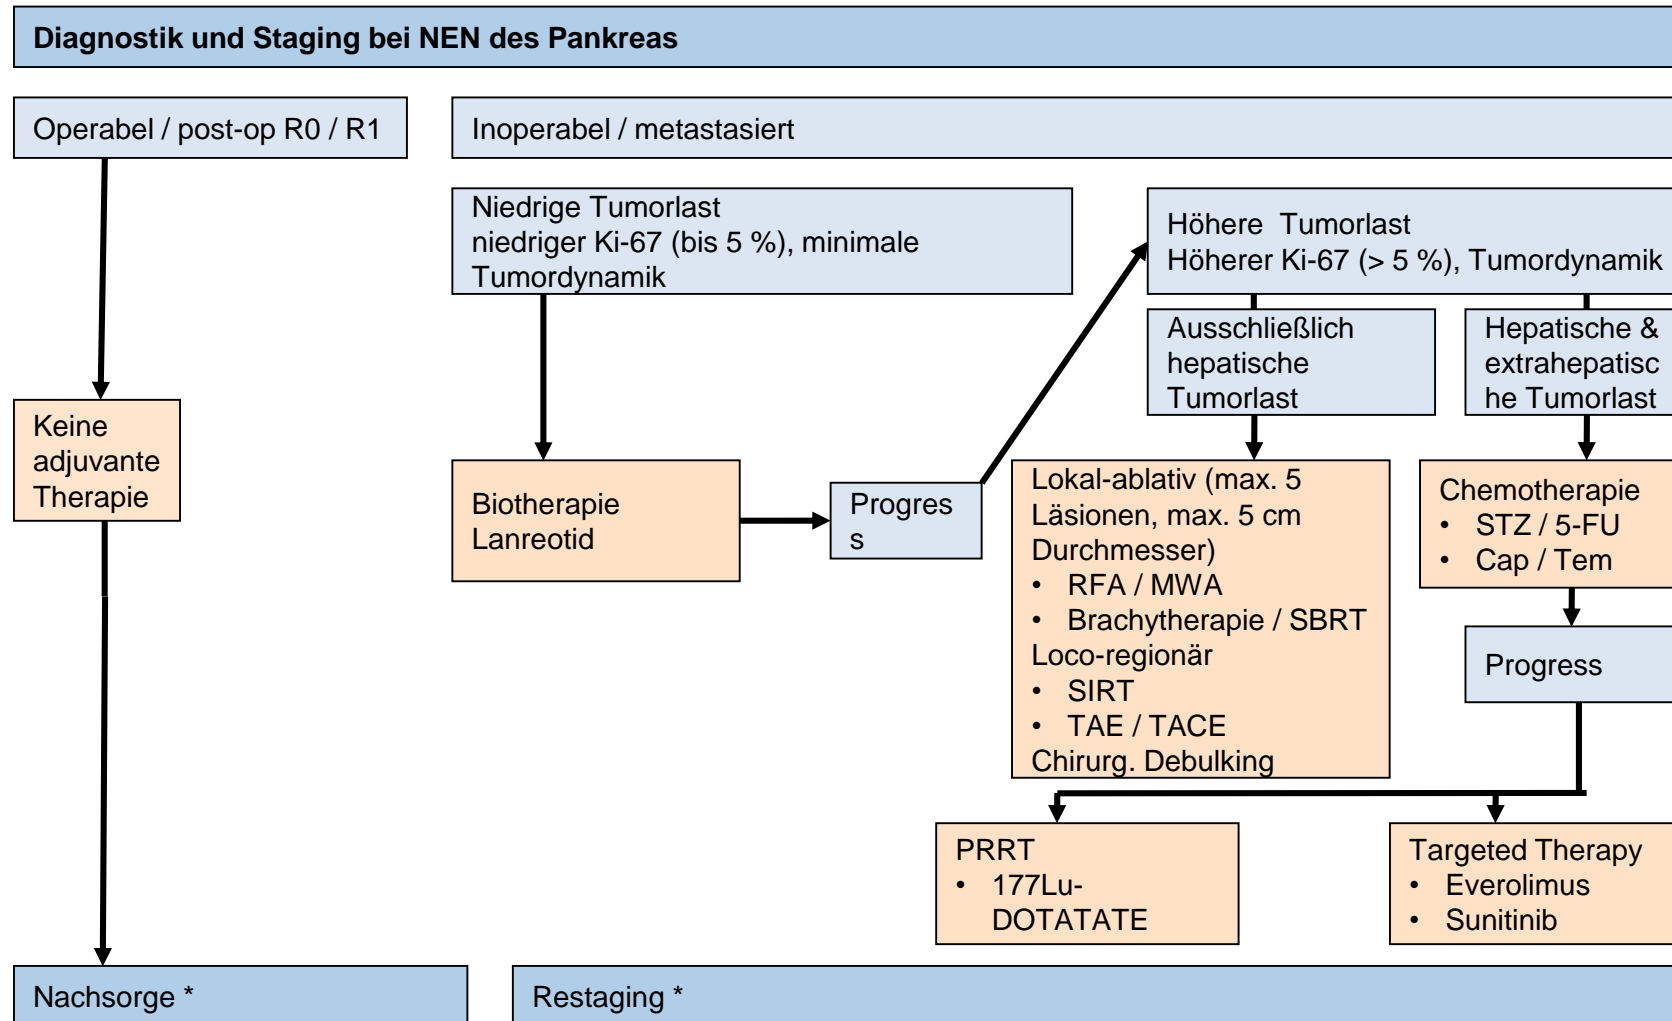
Diagnostik und Staging bei NEN des Pankreas

Operabel / post-op R0 / R1

Keine adjuvante Therapie

Nachsorge *

Inoperabel / metastasiert

Niedrige Tumorlast
niedriger Ki-67 (bis 5 %), minimale Tumordynamik

Biotherapie
Lanreotid

Progress

Höhere Tumorlast
Höherer Ki-67 (> 5 %), Tumordynamik

Ausschließlich hepatische Tumorlast

Lokal-ablativ (max. 5 Läsionen, max. 5 cm Durchmesser)
• RFA / MWA
• Brachytherapie / SBRT
Loco-regionär
• SIRT
• TAE / TACE
Chirurg. Debulking

Hepatische & extrahepatische Tumorlast

Chemotherapie
• STZ / 5-FU
• Cap / Tem

Progress

PRRT
• 177Lu-DOTATATE

Targeted Therapy
• Everolimus
• Sunitinib

Restaging *